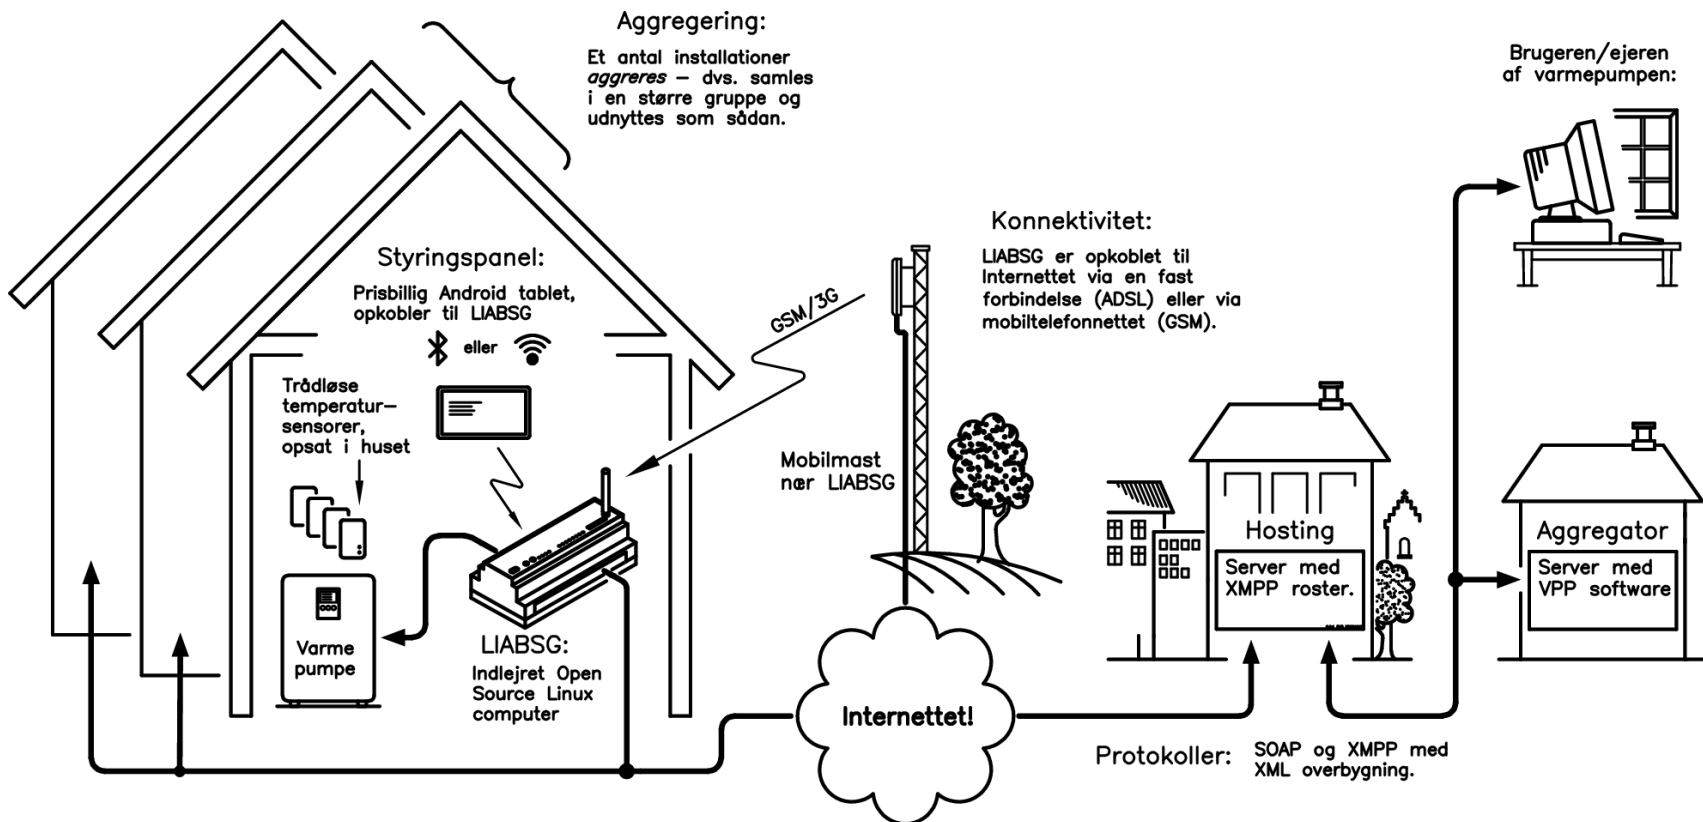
Aggregering:

Et antal installationer *aggreres* – dvs. samles i en større gruppe og udnyttes som sådan.

Brugeren/ejeren af varmepumpen:

Styringspanel:

Prisbillig Android tablet, opkobler til LIABSG

eller

GSM/3G

Konnektivitet:

LIABSG er opkoblet til Internettet via en fast forbindelse (ADSL) eller via mobiltelefonnettet (GSM).

Trådløse temperatur-sensorer, opsat i huset

Mobilmast nær LIABSG

Hosting

Server med XMPP roster.

Aggregator

Server med VPP software

Varme pumpe

LIABSG:

Indlejret Open Source Linux computer

Internettet!

Protokoller: SOAP og XMPP med XML overbygning.